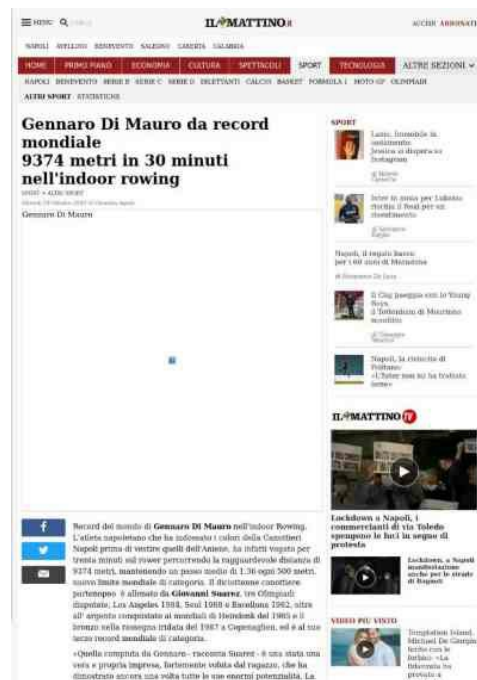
MENU Q

IL MATTINO.it

ACCEDI ABBONATI

NAPOLI AVELLINO BENEVENTO SALERNO CASERTA CALABRIA

HOME PRIMO PIANO ECONOMIA CULTURA SPETTACOLI SPORT TECNOLOGIA ALTRE SEZIONI

NAPOLI BENEVENTO SERIE B SERIE C SERIE D DILETTANTI CALCIO BASKET FORMULA 1 MOTO GP OLIMPIADI

ALTRI SPORT STATISTICHE

Gennaro Di Mauro da record mondiale
9374 metri in 30 minuti nell'indoor rowing

SPORT > ALTRI SPORT

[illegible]

Gennaro Di Mauro

Record del mondo di Gennaro Di Mauro nell'indoor Rowing. L'atleta napoletano che ha indossato i colori della Canottieri Napoli prima di vestire quelli dell'Aniene, ha infatti vogato per trenta minuti sul rowerg percorrendo la ragguardevole distanza di 9374 metri, mantenendo un passo medio di 1.36 ogni 500 metri, nuovo limite mondiale di categoria. Il diciottenne canottiere partenopeo è allenato da Giovanni Suarez, tre Olimpiadi disputate, Los Angeles 1984, Seul 1988 e Barcelona 1992, oltre all'argento conquistato ai mondiali di Helsinki del 1985 e il bronzo nella rassegna iridata del 1987 a Copenaghen, ed è al suo terzo record mondiale di categoria.

«Quella compiuta da Gennaro - racconta Suarez - è stata una vera e propria impresa, fortemente voluta dal ragazzo, che ha dimostrato ancora una volta tutte le sue enormi potenzialità. La

SPORT

Lazio, Immobile in sentimento Jessica si dispera su Instagram

Inter in ansia per Lukaku: rischia il forfait per un risentimento

Napoli, il regalo bacco per i 60 anni di Maradona

Il Clg passeggia con lo Young Boys. Il Tottenham di Mourinho annullato

Napoli, la rinascita di Politano: «L'Inter non mi ha trattato bene»

IL MATTINO TV

Lockdown a Napoli, i commercianti di via Toledo spengono le luci in segno di protesta

Lockdown, a Napoli manifestazione anche per le strade di Bagnoli

VIDEO PIÙ VISTO

Temptation Island, Michael De Giorgio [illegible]